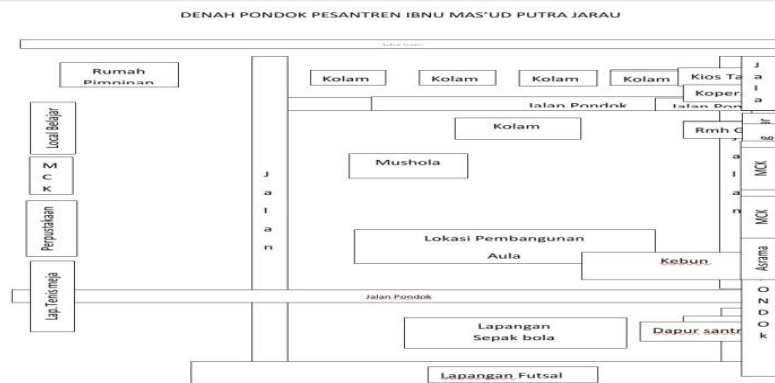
DENAH PONDOK PESANTREN IBNU MAS'UD PUTRA JARAU

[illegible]

Rumah Pimpinan

Local Belajar

M C K

Perpustakaan

Lap. Tenis meja

J a l a n

Kolam

Kolam

Kolam

Kolam

Kios Ta

Koper

Jalan Pondok

Jalan Pon

Kolam

Rmh G

Mushola

J a l a n

J a l a

MCK

MCK

Asrama

Lokasi Pembangunan Aula

Kebun

Jalan Pondok

O N D O k

Lapangan Sepak bola

Dapur santr

Lapangan Futsal